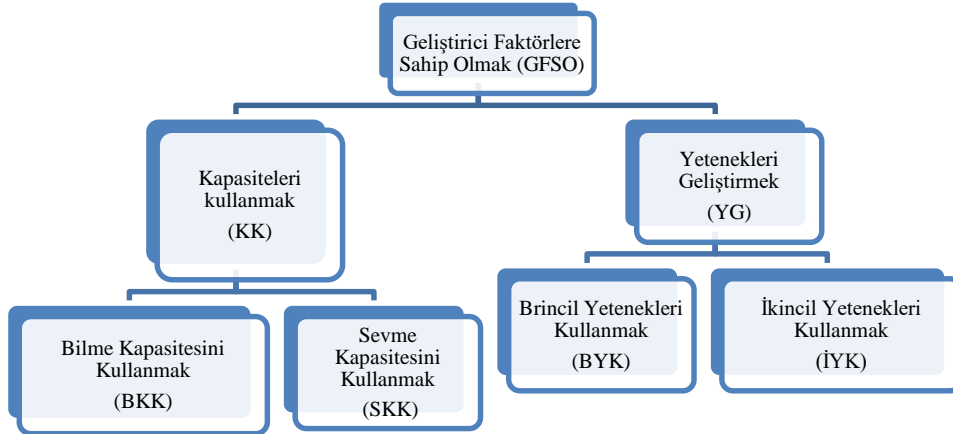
Geliştirici Faktörlere Sahip Olmak (GFSO)

Kapasiteleri kullanmak

(KK)

Yetenekleri Geliştirmek

(YG)

Bilme Kapasitesini Kullanmak

(BKK)

Sevme Kapasitesini Kullanmak

(SKK)

Brincil Yetenekleri Kullanmak

(BYK)

İkincil Yetenekleri Kullanmak

(İYK)